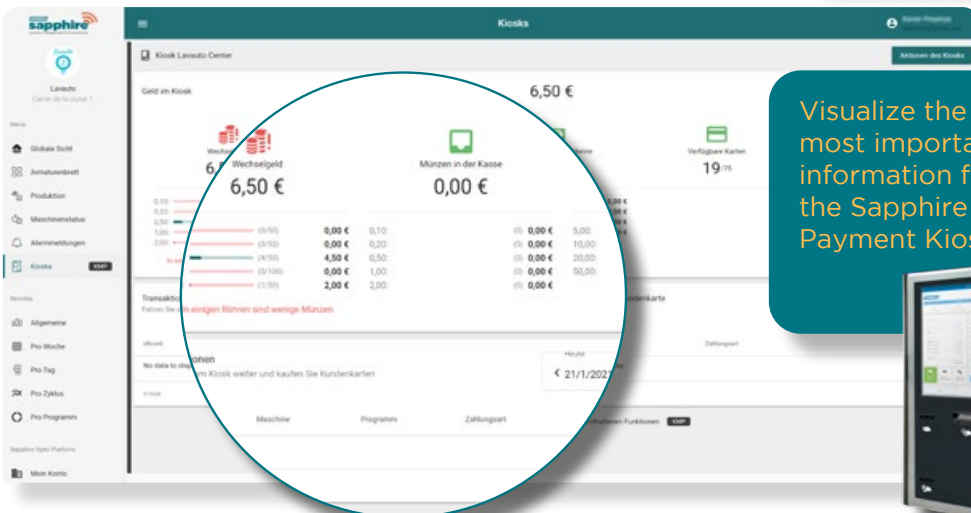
sapphire

Lavauto
Carrer de la ciutat 1

Menu
Globale Sicht
Armaturenbrett
Produktion
Maschinenstatus
Alarmmeldungen
Kiosks KMP

Berichte
Allgemeine
Pro Woche
Pro Tag
Pro Zyklus
Pro Programm

Sapphire Open Platform
Mein Konto

Kiosks

Kiosk Lavauto Center
Aktionen des Kiosks

Geld im Kiosk
6,50 €

Wechselgeld
6,50 €

Münzen in der Kasse
0,00 €

Verfügbare Karten
19/75

(0/50) 0,00 € 0,10 (0) 0,00 € 5,00
(0/50) 0,00 € 0,20 (0) 0,00 € 10,00
(9/50) 4,50 € 0,50 (0) 0,00 € 20,00
(0/100) 0,00 € 1,00 (0) 0,00 € 50,00
(1/50) 2,00 € 2,00 (0) 0,00 €

Transaktionen
Fahren Sie ... einigen Röhren sind wenige Münzen

Kundenkarte

...ohnen
No data to disp... ...m Kiosk weiter und kaufen Sie Kundenkarten

Heute
< 21/1/202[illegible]

Maschine
Programm
Zahlungsart
Zahlungsart
Funktionen KMP

Visualize the most importa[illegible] information f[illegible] the Sapphire Payment Kios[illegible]